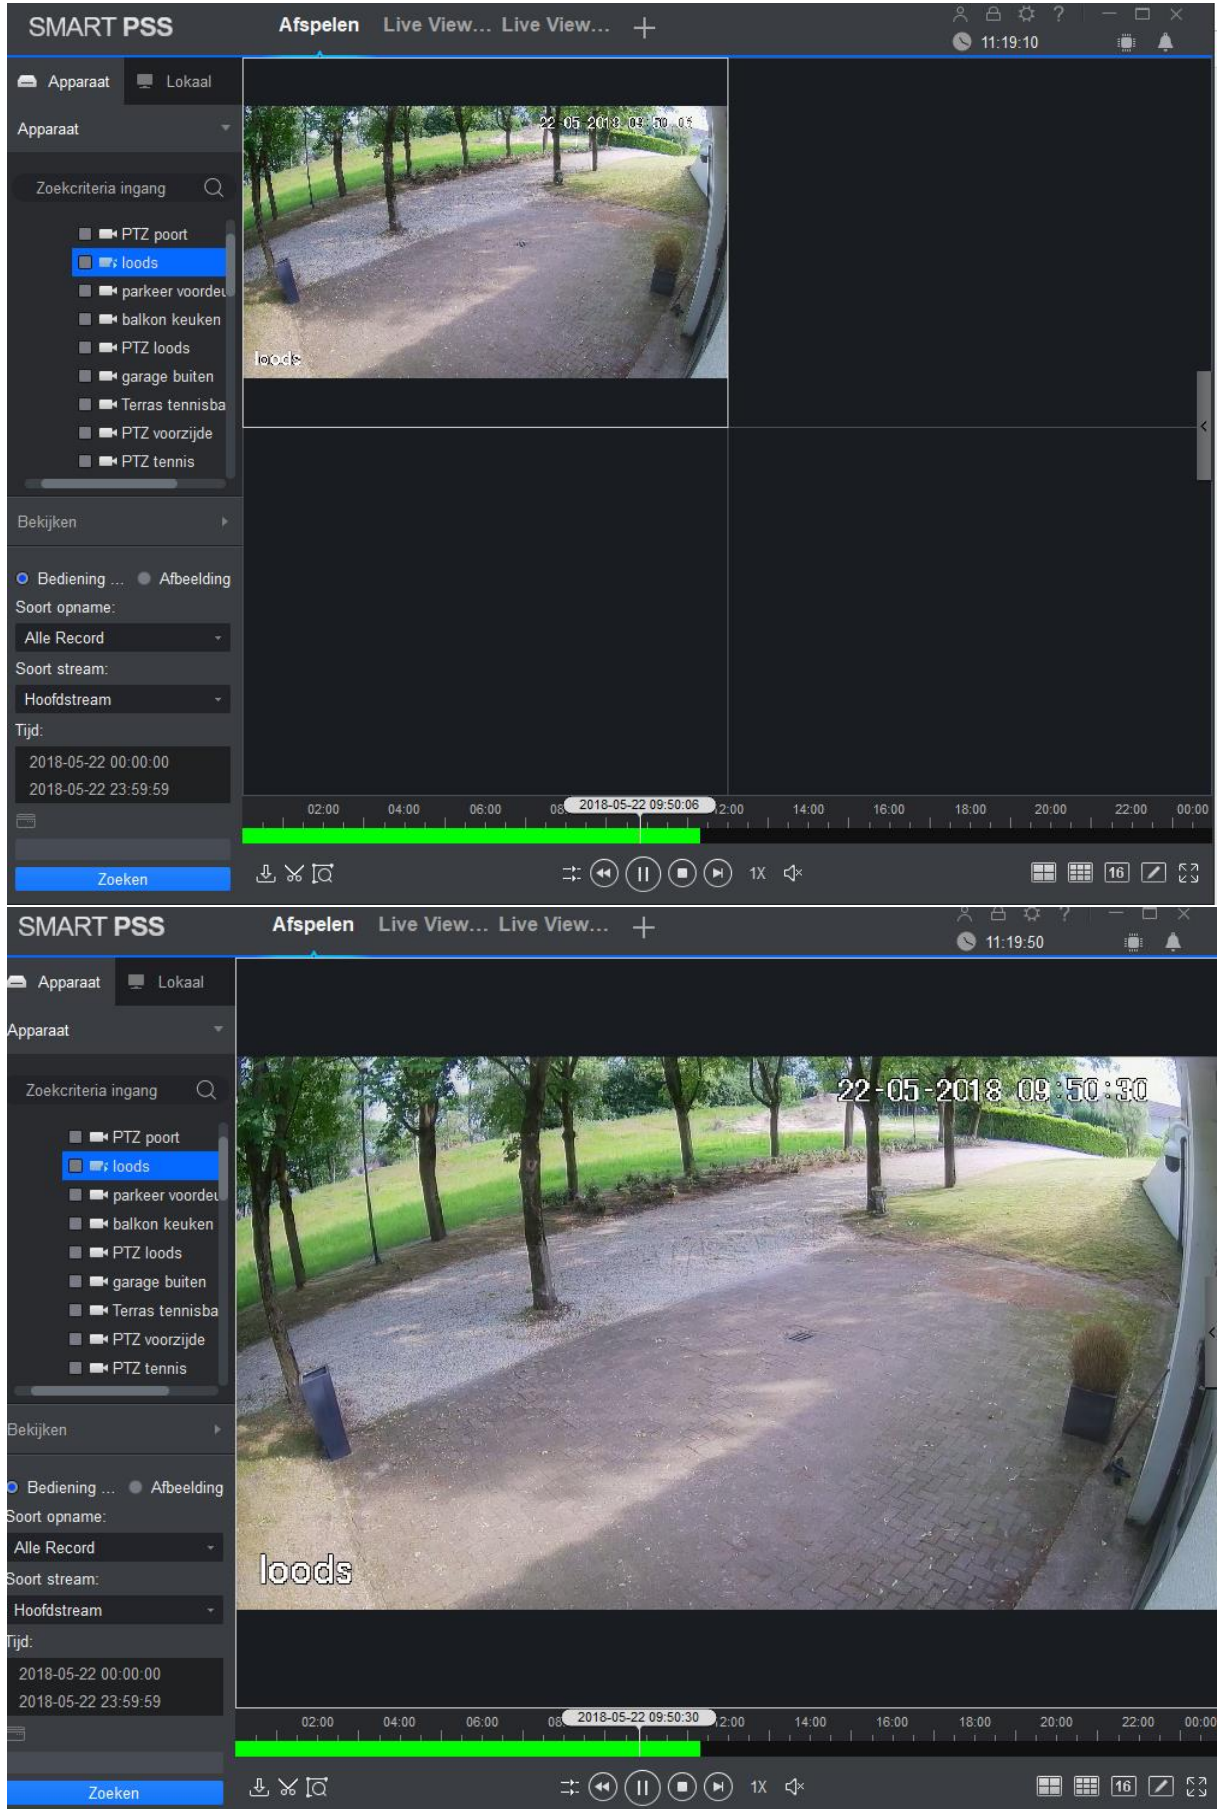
SMART PSS
Afspelen Live View... Live View... +
11:19:10

Apparaat Lokaal
Apparaat
Zoekcriteria ingang
PTZ poort
loods
parkeer voordeu
balkon keuken
PTZ loods
garage buiten
Terras tennisba
PTZ voorzijde
PTZ tennis
Bekijken
Bediening ... Afbeelding
Soort opname:
Alle Record
Soort stream:
Hoofdstream
Tijd:
2018-05-22 00:00:00
2018-05-22 23:59:59
Zoeken

22-05-2018 09:50:05
loods

02:00 04:00 06:00 08 2018-05-22 09:50:06 12:00 14:00 16:00 18:00 20:00 22:00 00:00
1X
16

SMART PSS
Afspelen Live View... Live View... +
11:19:50

Apparaat Lokaal
Apparaat
Zoekcriteria ingang
PTZ poort
loods
parkeer voordeu
balkon keuken
PTZ loods
garage buiten
Terras tennisba
PTZ voorzijde
PTZ tennis
Bekijken
Bediening ... Afbeelding
Soort opname:
Alle Record
Soort stream:
Hoofdstream
Tijd:
2018-05-22 00:00:00
2018-05-22 23:59:59
Zoeken

22-05-2018 09:50:30
loods

02:00 04:00 06:00 08 2018-05-22 09:50:30 12:00 14:00 16:00 18:00 20:00 22:00 00:00
1X
16